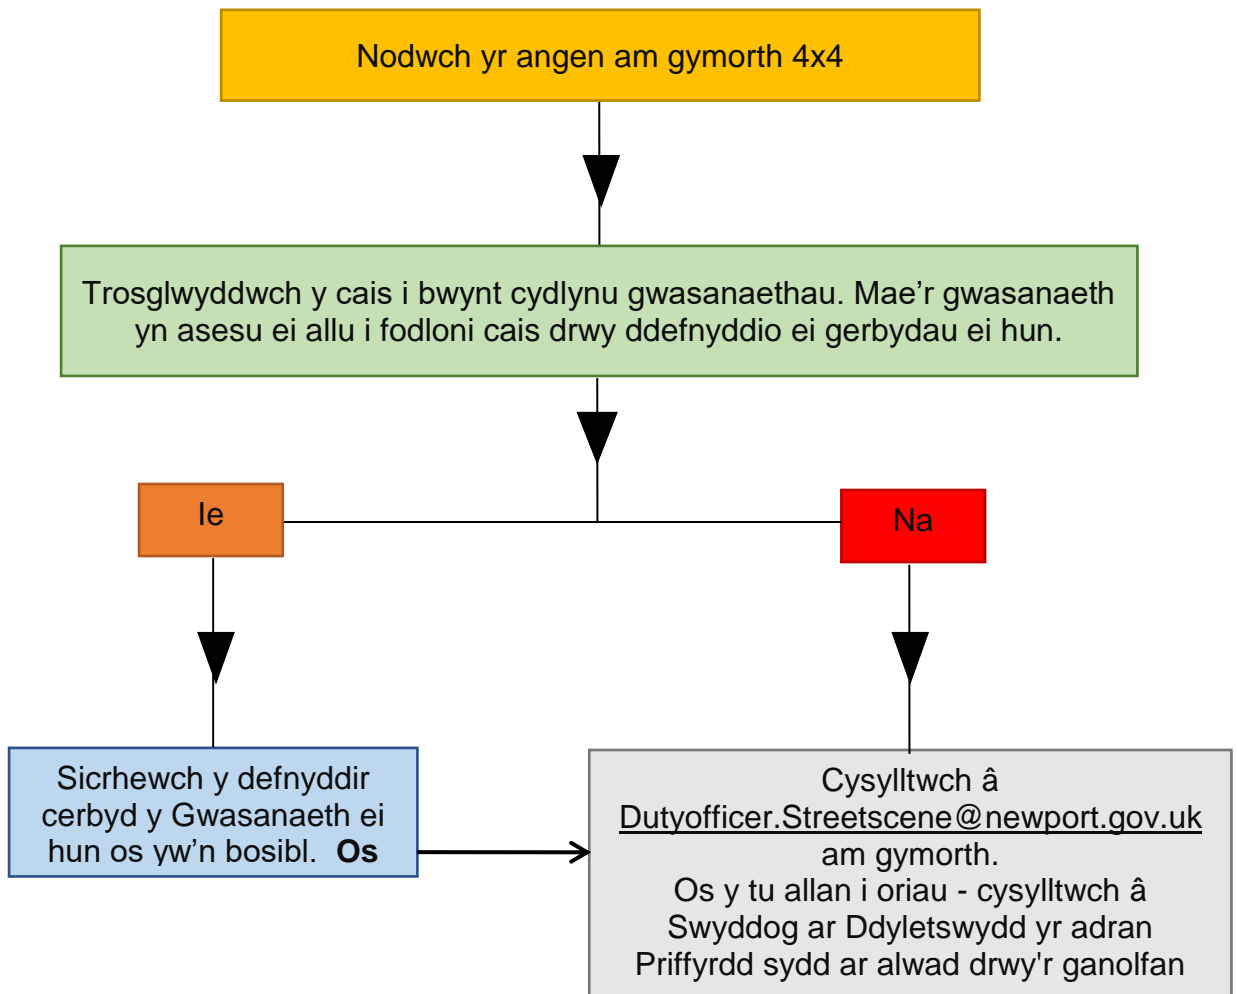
Nodwch yr angen am gymorth 4x4

Trosglwyddwch y cais i bwynt cydlynu gwasanaethau. Mae’r gwasanaeth yn asesu ei allu i fodloni cais drwy ddefnyddio ei gerbydau ei hun.

Ie

Na

Sicrhewch y defnyddir cerbyd y Gwasanaeth ei hun os yw’n bosibl. **Os**

Cysylltwch â Dutyofficer.Streetscene@newport.gov.uk am gymorth.
Os y tu allan i oriau - cysylltwch â Swyddog ar Ddyletswydd yr adran Priffyrdd sydd ar alwad drwy'r ganolfan